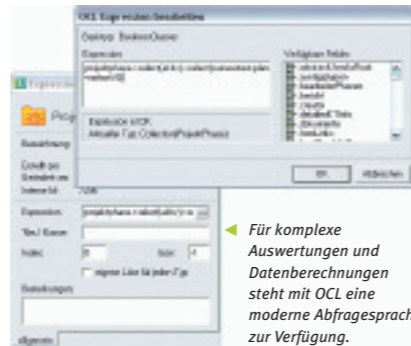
OCL Expression bearbeiten

Operator: BooleanOperator

Ausdruck

projektphase.collect(a|a.collect(parameter.plan.wert)<>0)

Verfügbare Felder

Expression OCL
Aktueller Typ: Collection(ProjektPhase)

OK

Abbrechen

Expression

Proj

Bezeichnung

Erstellt am
Geändert am

Intern Id: 7298

Expression: projektphase.collect(a|a.collect(...

Ziel-Klasse

Index: 0

bis: -1

eigene Liste für jeden Typ

Bemerkungen

allgemein

Für komplexe Auswertungen und Datenberechnungen steht mit OCL eine moderne Abfragesprach zur Verfügung.